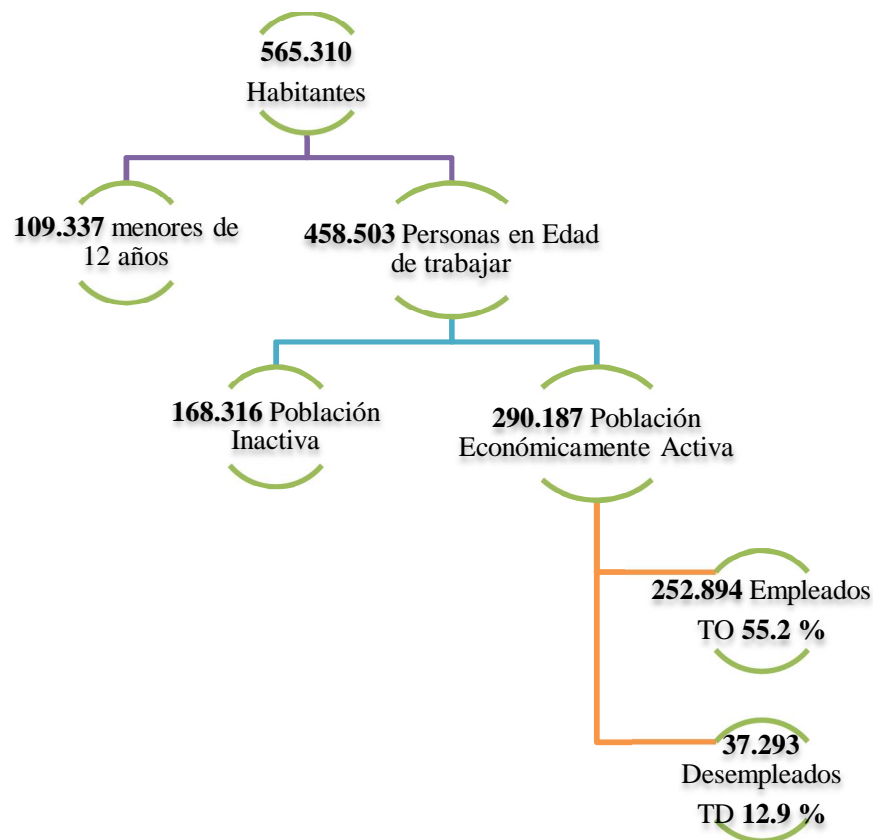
**565.310**
Habitantes

**109.337** menores de 12 años

**458.503** Personas en Edad de trabajar

**168.316** Población Inactiva

**290.187** Población Económicamente Activa

**252.894** Empleados
TO **55.2 %**

**37.293**
Desempleados
TD **12.9 %**